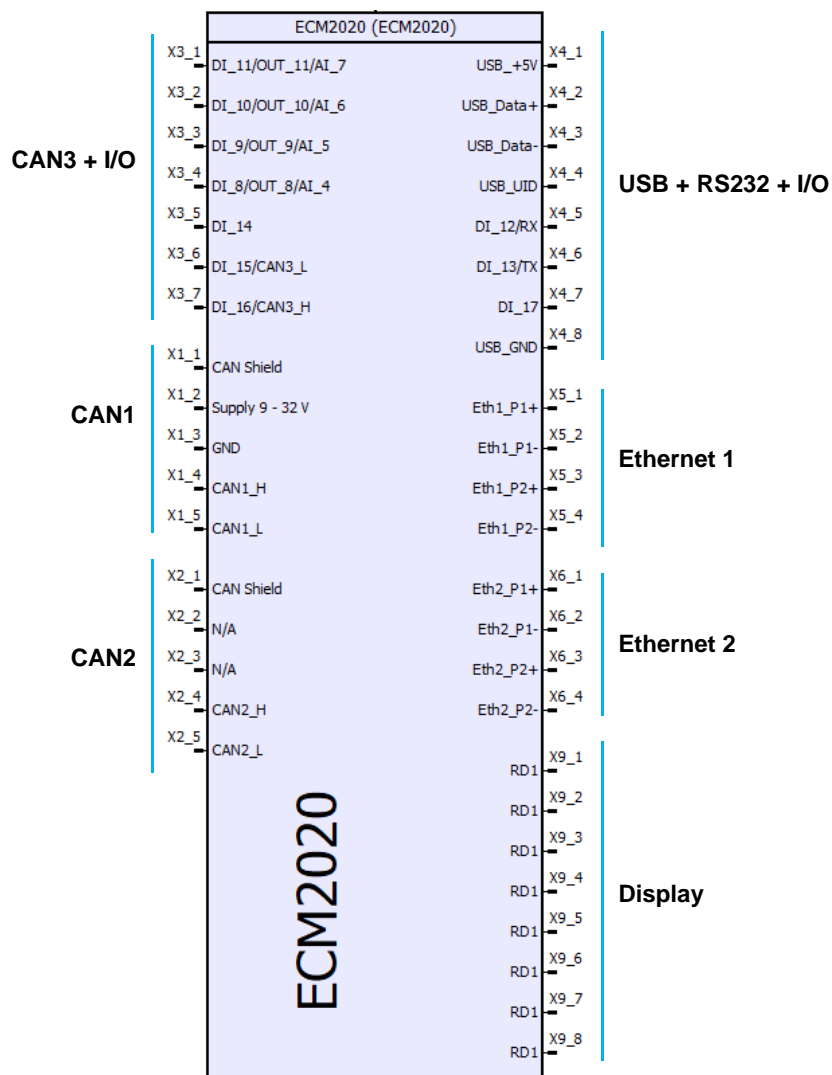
ECM2020 (ECM2020)

CAN3 + I/O

X3_1 DI_11/OUT_11/AI_7
X3_2 DI_10/OUT_10/AI_6
X3_3 DI_9/OUT_9/AI_5
X3_4 DI_8/OUT_8/AI_4
X3_5 DI_14
X3_6 DI_15/CAN3_L
X3_7 DI_16/CAN3_H

CAN1

X1_1 CAN Shield
X1_2 Supply 9 - 32 V
X1_3 GND
X1_4 CAN1_H
X1_5 CAN1_L

CAN2

X2_1 CAN Shield
X2_2 N/A
X2_3 N/A
X2_4 CAN2_H
X2_5 CAN2_L

ECM2020

USB + RS232 + I/O

USB_+5V X4_1
USB_Data+ X4_2
USB_Data- X4_3
USB_UID X4_4
DI_12/RX X4_5
DI_13/TX X4_6
DI_17 X4_7
USB_GND X4_8

Ethernet 1

Eth1_P1+ X5_1
Eth1_P1- X5_2
Eth1_P2+ X5_3
Eth1_P2- X5_4

Ethernet 2

Eth2_P1+ X6_1
Eth2_P1- X6_2
Eth2_P2+ X6_3
Eth2_P2- X6_4

Display

RD1 X9_1
RD1 X9_2
RD1 X9_3
RD1 X9_4
RD1 X9_5
RD1 X9_6
RD1 X9_7
RD1 X9_8